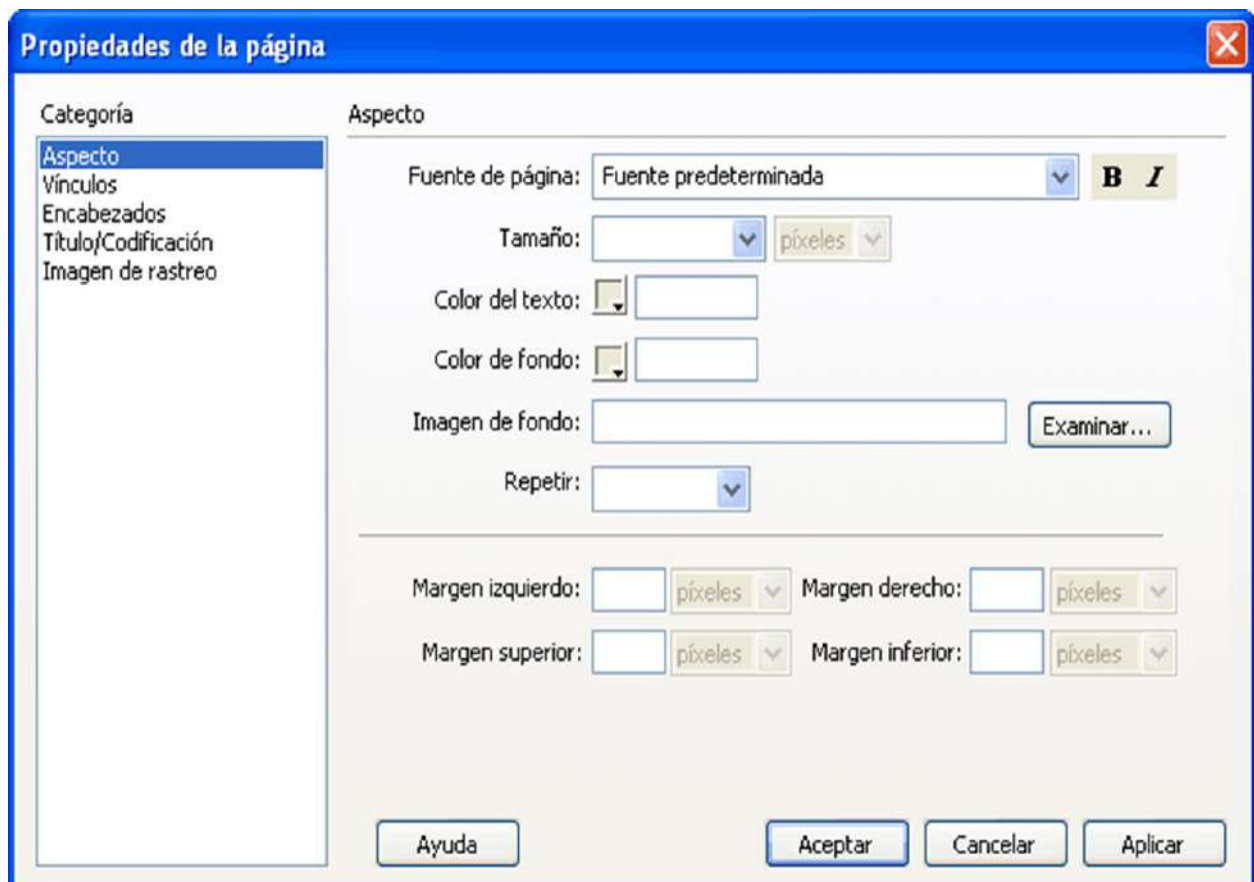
Propiedades de la página

Categoría
Aspecto
Vínculos
Encabezados
Título/Codificación
Imagen de rastreo

Aspecto

Fuente de página: Fuente predeterminada B I

Tamaño: píxeles

Color del texto:

Color de fondo:

Imagen de fondo: Examinar...

Repetir:

Margen izquierdo: píxeles Margen derecho: píxeles

Margen superior: píxeles Margen inferior: píxeles

Ayuda Aceptar Cancelar Aplicar